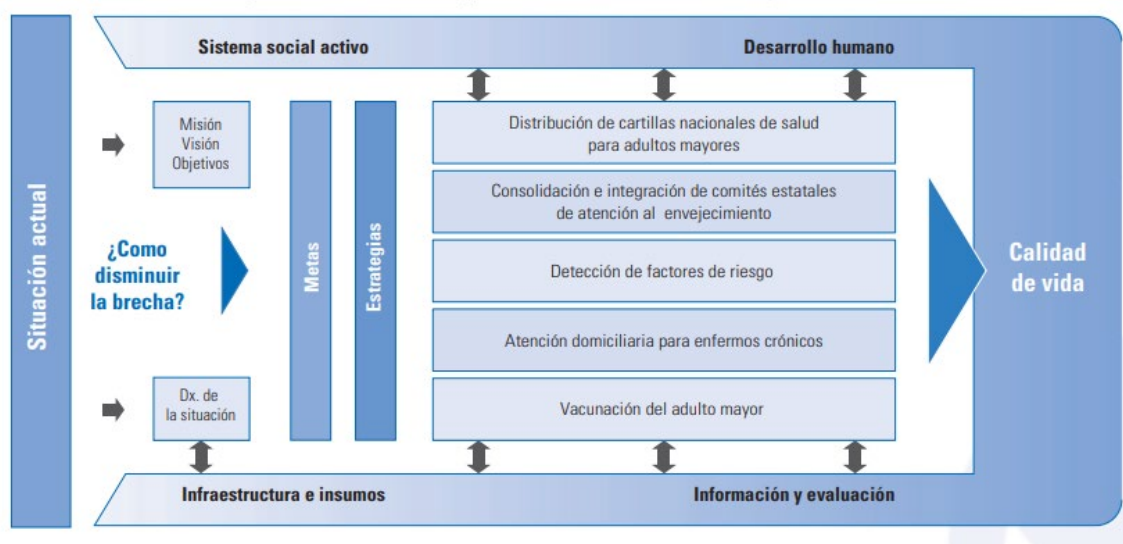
Situación actual

Sistema social activo

Desarrollo humano

Misión
Visión
Objetivos

¿Como disminuir la brecha?

Dx. de la situación

Metas

Estrategias

Distribución de cartillas nacionales de salud para adultos mayores

Consolidación e integración de comités estatales de atención al envejecimiento

Detección de factores de riesgo

Atención domiciliaria para enfermos crónicos

Vacunación del adulto mayor

Calidad de vida

Infraestructura e insumos

Información y evaluación